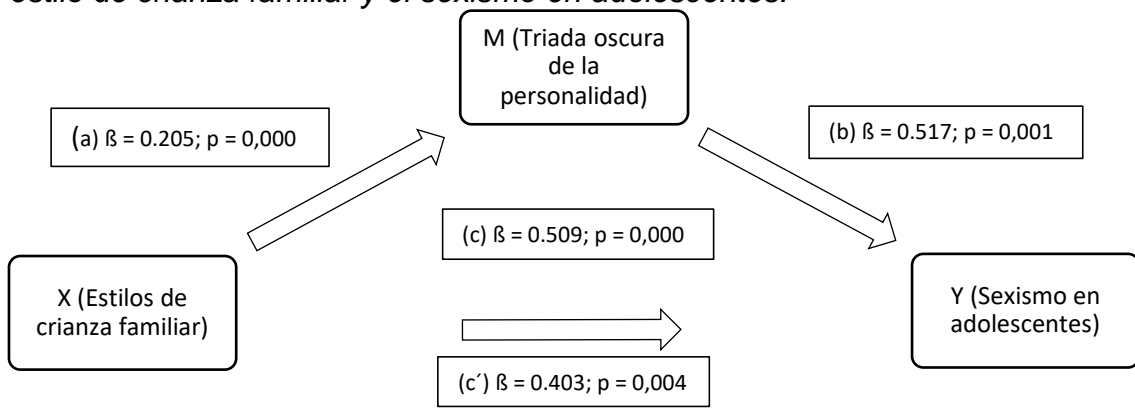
estilo de crianza familiar y el sexismo en adolescentes.

M (Triada oscura de la personalidad)

(a) ß = 0.205; p = 0,000

(b) ß = 0.517; p = 0,001

(c) ß = 0.509; p = 0,000

X (Estilos de crianza familiar)

Y (Sexismo en adolescentes)

(c´) ß = 0.403; p = 0,004